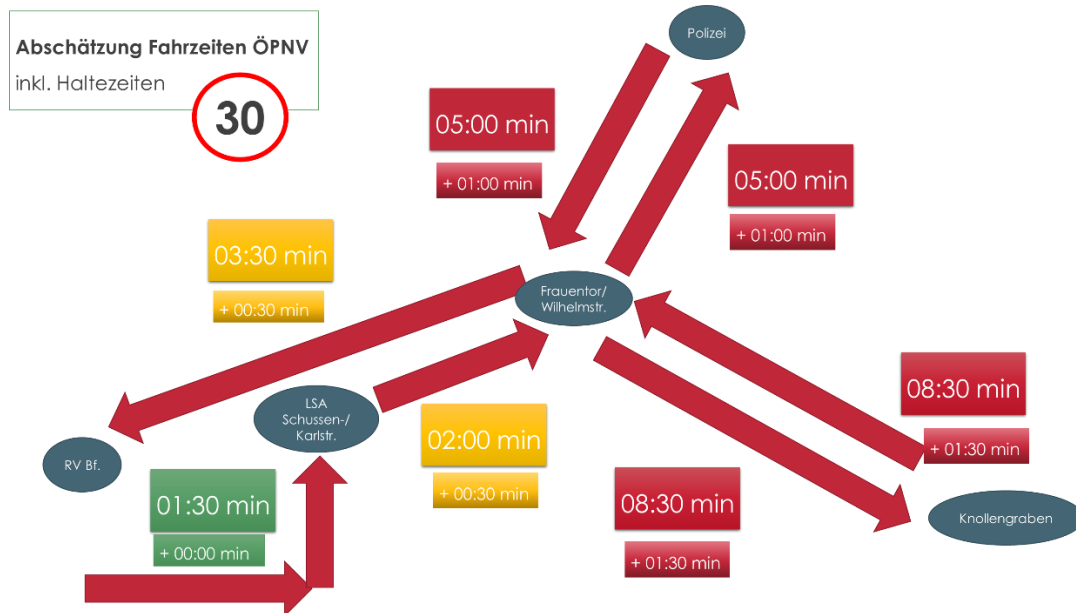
Abschätzung Fahrzeiten ÖPNV

inkl. Haltezeiten

30

Polizei

05:00 min

+ 01:00 min

05:00 min

+ 01:00 min

03:30 min

+ 00:30 min

Frauentor/ Wilhelmstr.

08:30 min

+ 01:30 min

LSA Schussen-/ Karlstr.

02:00 min

+ 00:30 min

RV Bf.

01:30 min

+ 00:00 min

08:30 min

+ 01:30 min

Knollengraben